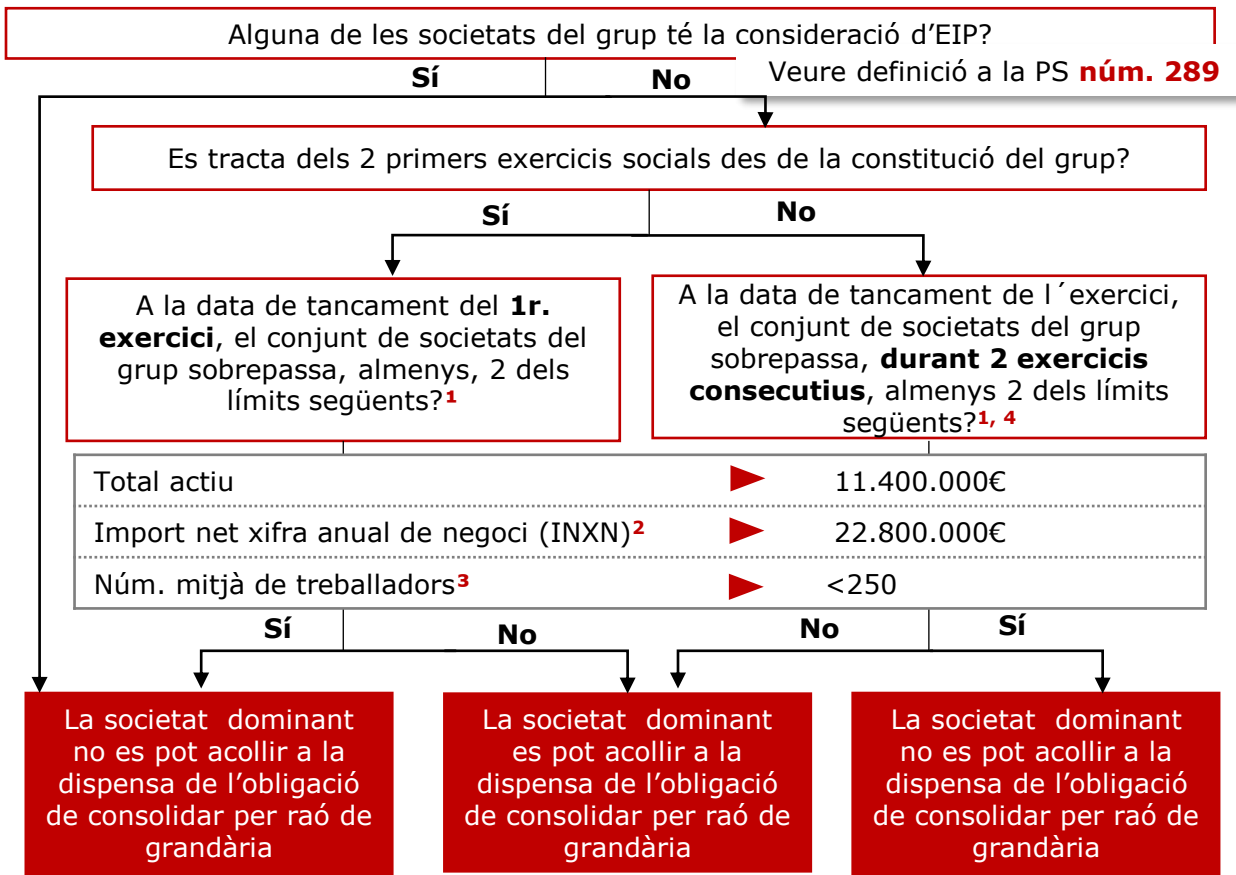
Alguna de les societats del grup té la consideració d'EIP?

Sí

No

Veure definició a la PS **núm. 289**

Es tracta dels 2 primers exercicis socials des de la constitució del grup?

Sí

No

A la data de tancament del **1r. exercici**, el conjunt de societats del grup sobrepassa, almenys, 2 dels límits següents?$^{1}$

A la data de tancament de l´exercici, el conjunt de societats del grup sobrepassa, **durant 2 exercicis consecutius**, almenys 2 dels límits següents?$^{1, 4}$

| | |
|---|---|
| Total actiu | 11.400.000€ |
| Import net xifra anual de negoci (INXN)$^{2}$ | 22.800.000€ |
| Núm. mitjà de treballadors$^{3}$ | <250 |

Sí

No

No

Sí

La societat dominant no es pot acollir a la dispensa de l'obligació de consolidar per raó de grandària

La societat dominant es pot acollir a la dispensa de l'obligació de consolidar per raó de grandària

La societat dominant no es pot acollir a la dispensa de l'obligació de consolidar per raó de grandària